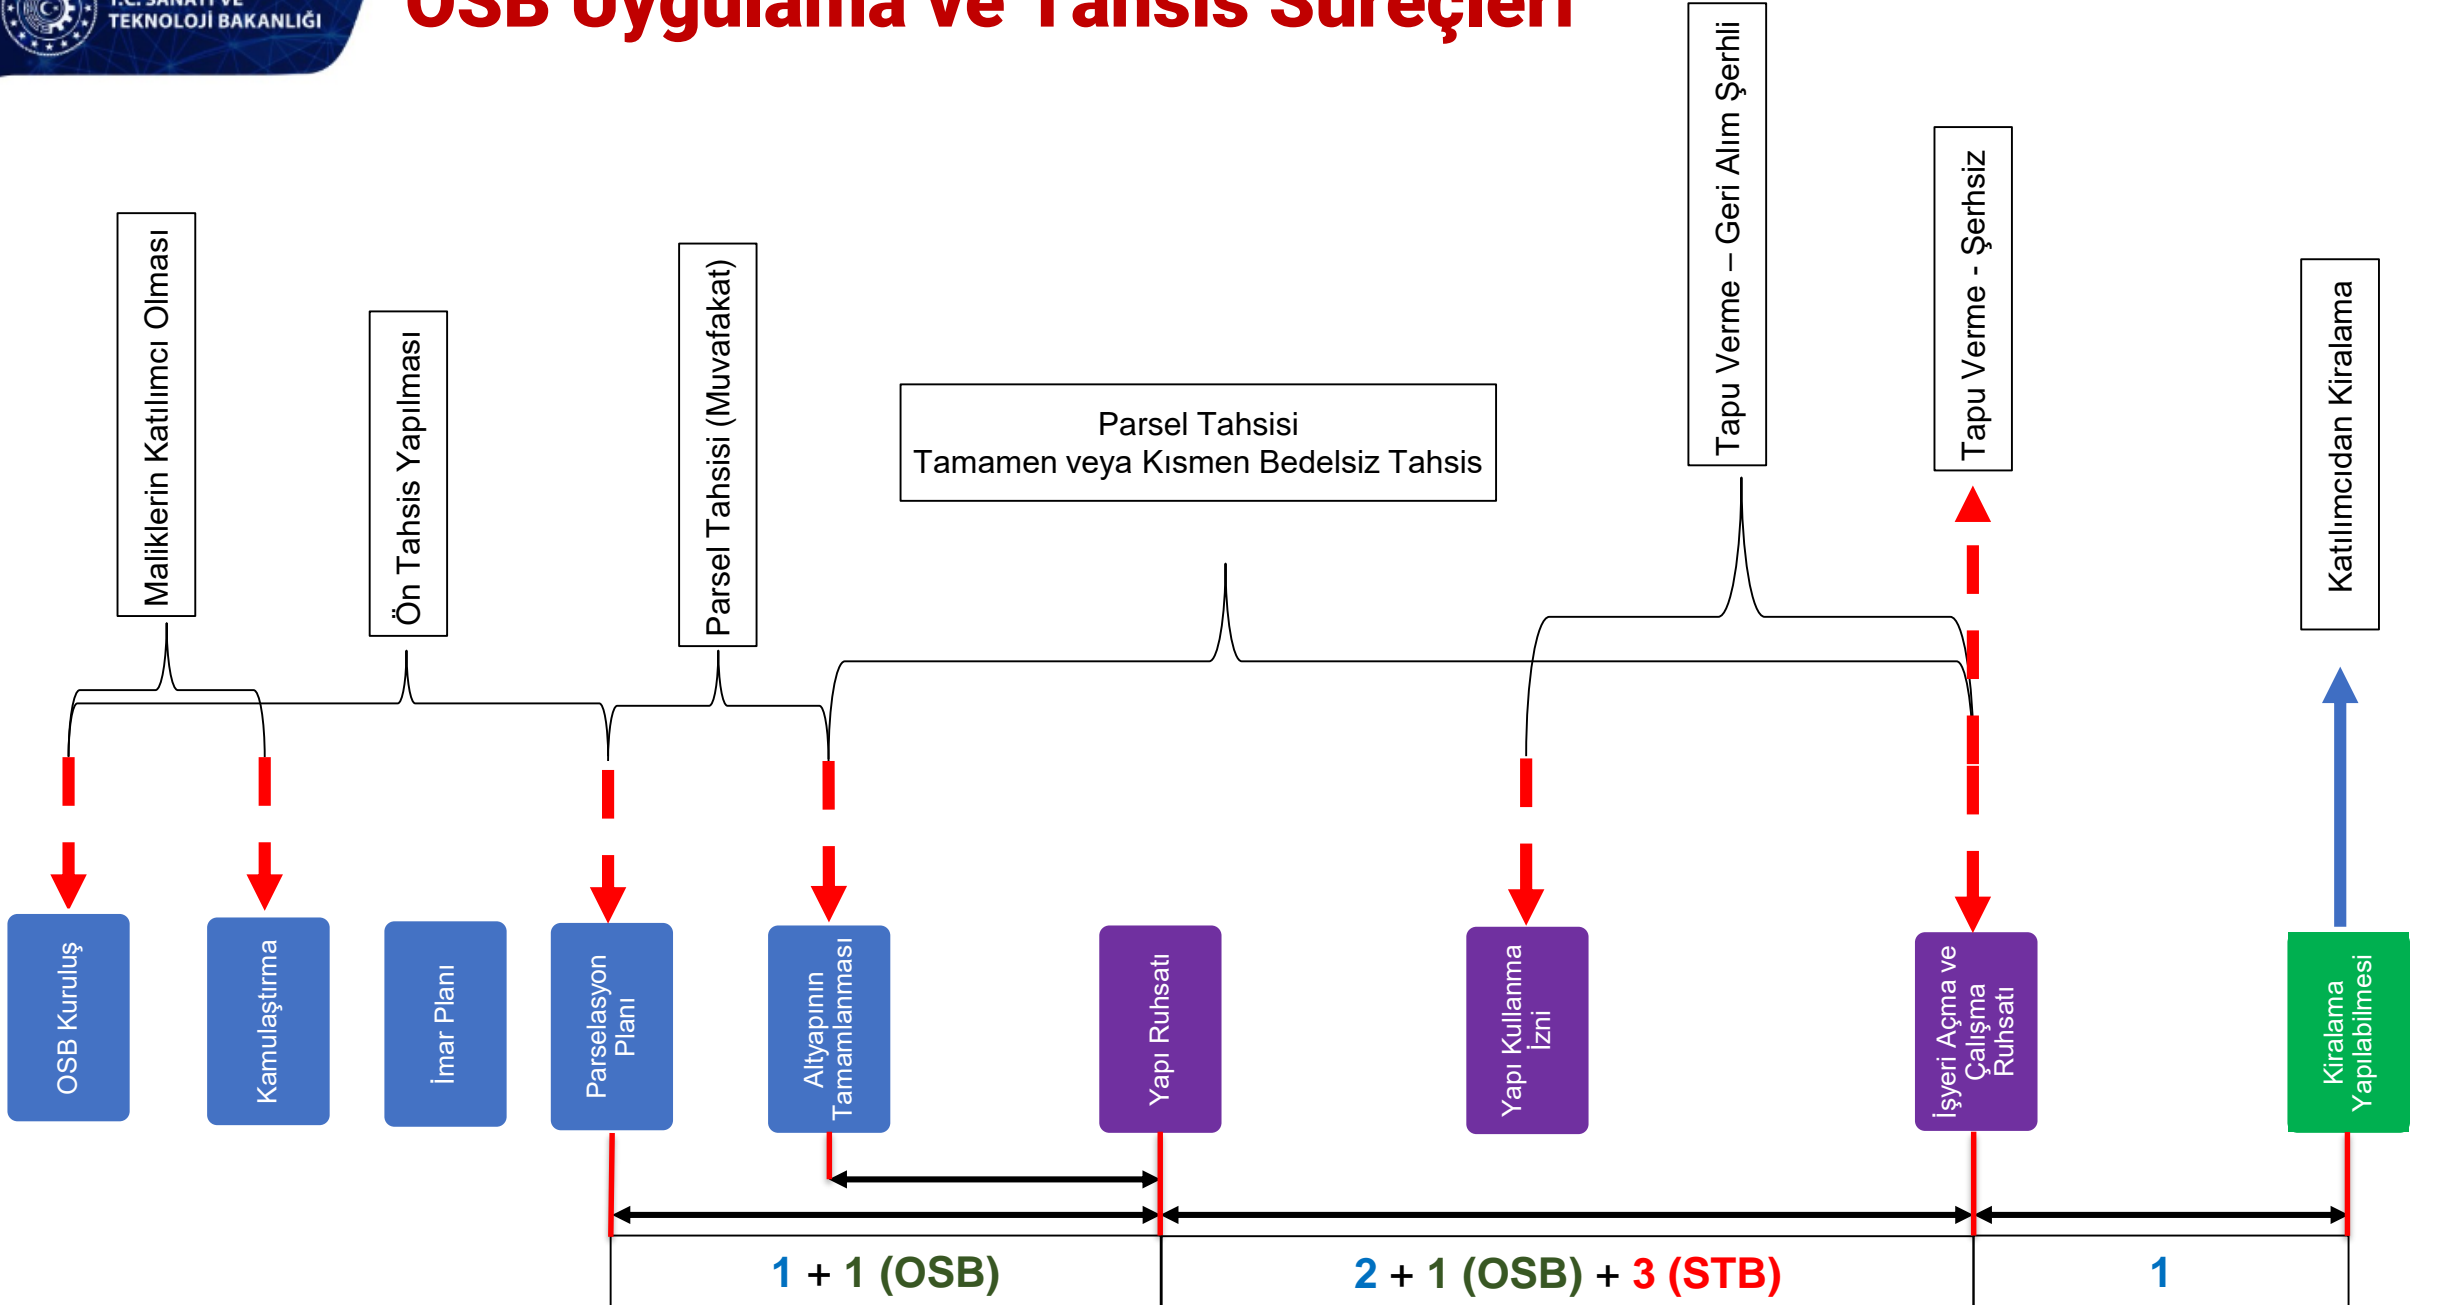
T.C. SANAYİ VE TEKNOLOJİ BAKANLIĞI

OSB Uygulama ve Tahsis Süreçleri

Maliklerin Katılımcı Olması

Ön Tahsis Yapılması

Parsel Tahsisi (Muvafakat)

Parsel Tahsisi
Tamamen veya Kısmen Bedelsiz Tahsis

Tapu Verme – Geri Alım Şerhli

Tapu Verme - Şerhsiz

Katılımcıdan Kiralama

OSB Kuruluş

Kamulaştırma

İmar Planı

Parselasyon Planı

Altyapının Tamamlanması

Yapı Ruhsatı

Yapı Kullanma İzni

İşyeri Açma ve Çalışma Ruhsatı

Kiralama Yapılabilmesi

1 + 1 (OSB)

2 + 1 (OSB) + 3 (STB)

1